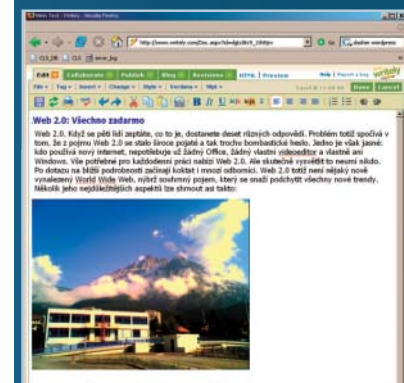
Web 2.0: Všechno zadarmo

Web 2.0. Když se pěti lidí zeptáte, co to je, dostanete deset různých odpovědí. Problém totiž spočívá v tom, že z pojmu Web 2.0 se stalo široce pojaté a tak trochu bombastické heslo. Jedno je však jasné: kdo používá nový internet, nepotřebuje už žádný Office, žádný vlastní videoeditor a vlastně ani Windows. Vše potřebné pro každodenní práci nabízí Web 2.0. Ale skutečně vysvětlit to neumí nikdo. Po dotazu na bližší podrobnosti začínají koktat i mnozí odborníci. Web 2.0 totiž není nějaký nově vynalezený World Wide Web, nýbrž souhrnný pojem, který se snaží podchytit všechny nové trendy. Několik jeho nejdůležitějších aspektů lze shrnout asi takto: